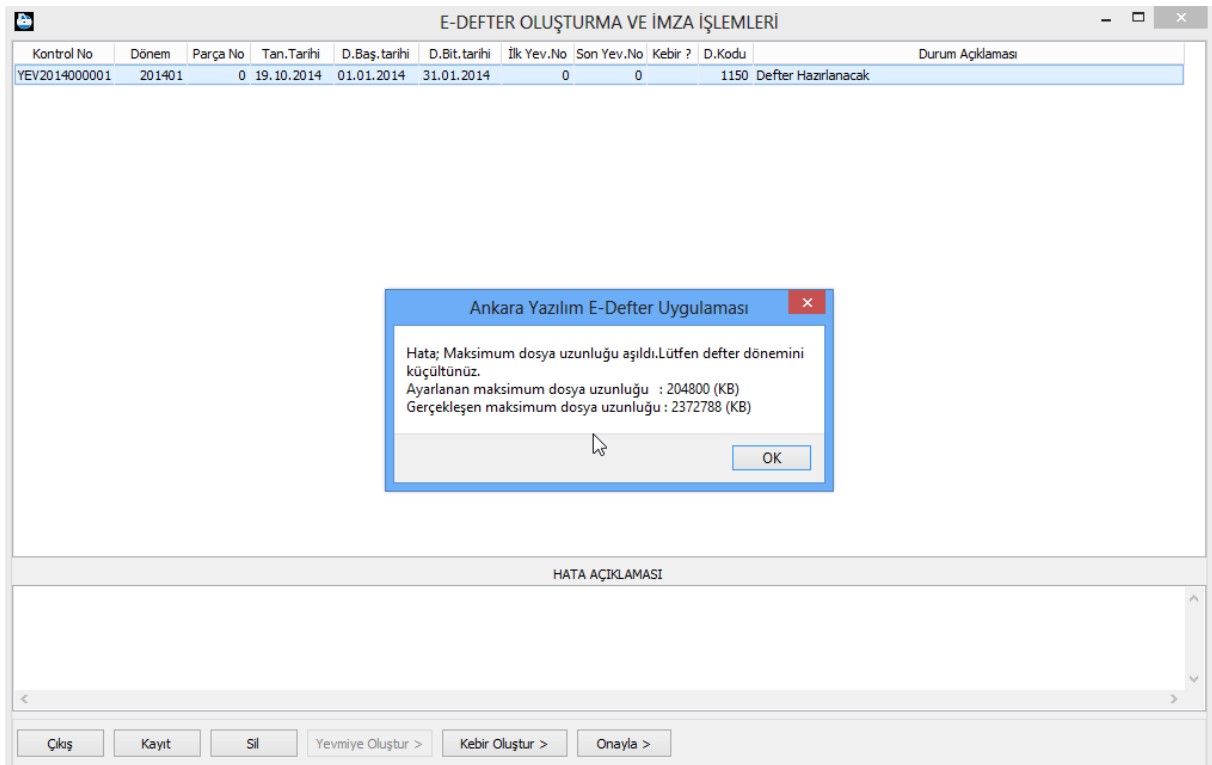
E-DEFTER OLUŞTURMA VE İMZA İŞLEMLERİ

| Kontrol No | Dönem | Parça No | Tan.Tarihi | D.Baş.tarihi | D.Bit.tarihi | İlk Yev.No | Son Yev.No | Kebir ? | D.Kodu | Durum Açıklaması |
|---|---|---|---|---|---|---|---|---|---|---|
| YEV2014000001 | 201401 | 0 | 19.10.2014 | 01.01.2014 | 31.01.2014 | 0 | 0 | | 1150 | Defter Hazırlanacak |

Ankara Yazılım E-Defter Uygulaması

Hata; Maksimum dosya uzunluğu aşıldı.Lütfen defter dönemini küçültünüz.
Ayarlanan maksimum dosya uzunluğu : 204800 (KB)
Gerçekleşen maksimum dosya uzunluğu : 2372788 (KB)

OK

HATA AÇIKLAMASI

Çıkış Kayıt Sil Yevmiye Oluştur > Kebir Oluştur > Onayla >